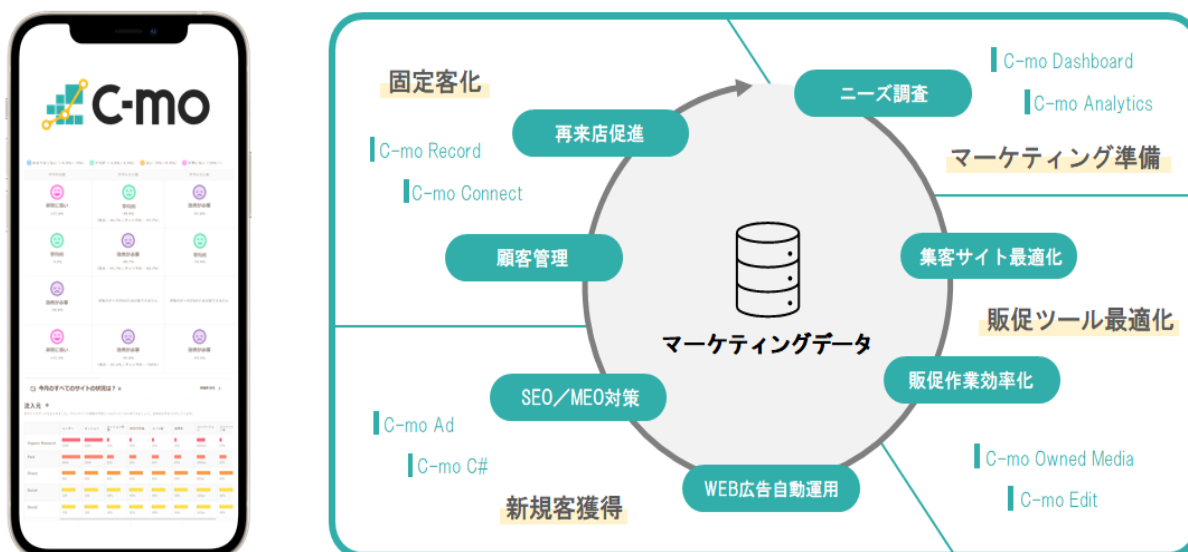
C-mo

固定客化

C-mo Record

C-mo Connect

再来店促進

ニーズ調査

C-mo Dashboard

C-mo Analytics

マーケティング準備

顧客管理

マーケティングデータ

集客サイト最適化

販促ツール最適化

販促作業効率化

SEO／MEO対策

C-mo Ad

C-mo C#

新規客獲得

WEB広告自動運用

C-mo Owned Media

C-mo Edit